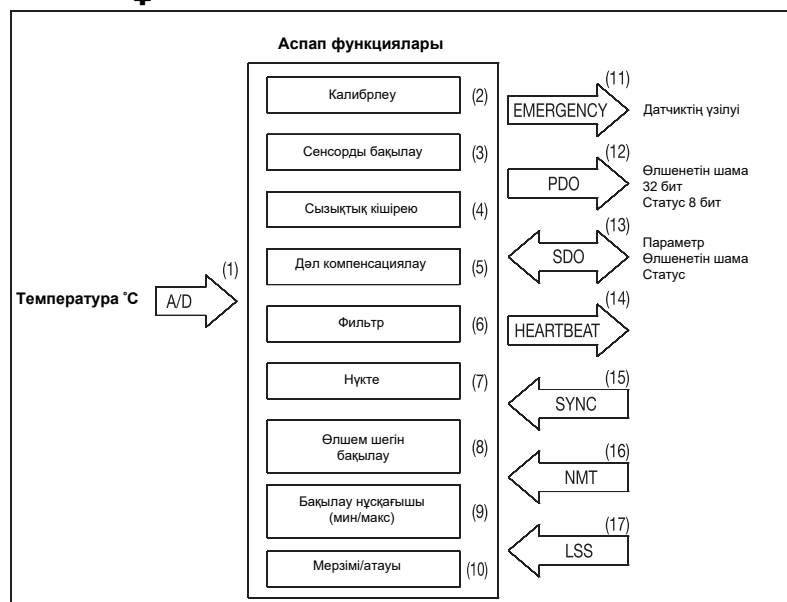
Аспап функциялары

Калибрлеу (2)

Сенсорды бақылау (3)

Сызықтық кішірею (4)

Дәл компенсациялау (5)

Фильтр (6)

Нүкте (7)

Өлшем шегін бақылау (8)

Бақылау нұсқағышы (мин/макс) (9)

Мерзімі/атауы (10)

(1) A/D

Температура ˚C

(11) EMERGENCY Датчиктің үзілуі

(12) PDO Өлшенетін шама 32 бит Статус 8 бит

(13) SDO Параметр Өлшенетін шама Статус

(14) HEARTBEAT

(15) SYNC

(16) NMT

(17) LSS